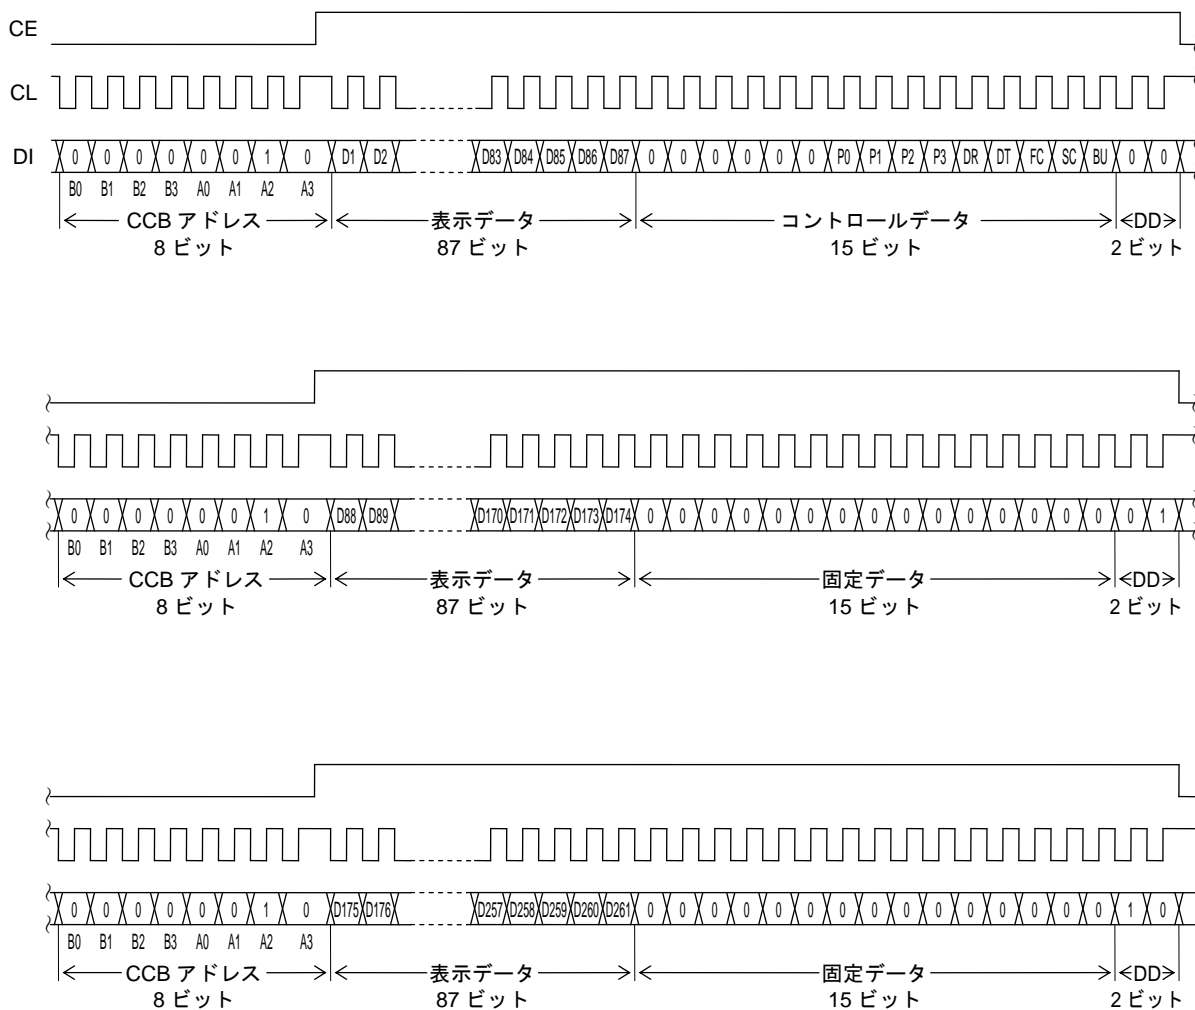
CE

CL

DI 0 0 0 0 0 0 1 0 D1 D2 D83 D84 D85 D86 D87 0 0 0 0 0 0 P0 P1 P2 P3 DR DT FC SC BU 0 0

B0 B1 B2 B3 A0 A1 A2 A3

CCB アドレス
8 ビット

表示データ
87 ビット

コントロールデータ
15 ビット

<DD>
2 ビット

0 0 0 0 0 0 1 0 D88 D89 D170 D171 D172 D173 D174 0 0 0 0 0 0 0 0 0 0 0 0 0 0 0 0 1

B0 B1 B2 B3 A0 A1 A2 A3

CCB アドレス
8 ビット

表示データ
87 ビット

固定データ
15 ビット

<DD>
2 ビット

0 0 0 0 0 0 1 0 D175 D176 D257 D258 D259 D260 D261 0 0 0 0 0 0 0 0 0 0 0 0 0 0 0 1 0

B0 B1 B2 B3 A0 A1 A2 A3

CCB アドレス
8 ビット

表示データ
87 ビット

固定データ
15 ビット

<DD>
2 ビット